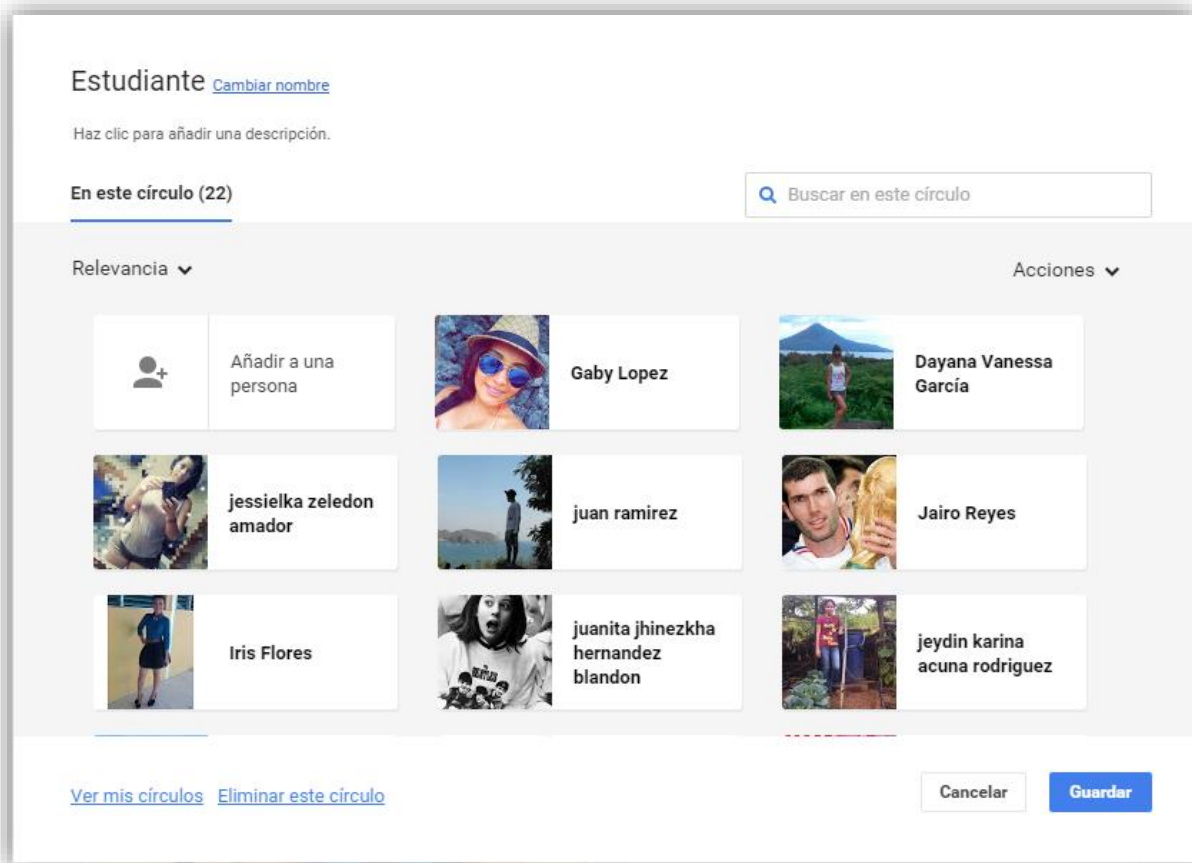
Estudiante Cambiar nombre

Haz clic para añadir una descripción.

En este círculo (22)

Buscar en este círculo

Relevancia

Acciones

Añadir a una persona

Gaby Lopez

Dayana Vanessa García

jessielka zeledon amador

juan ramirez

Jairo Reyes

Iris Flores

juanita jhinezkha hernandez blandon

jeydin karina acuna rodriguez

Ver mis círculos Eliminar este círculo

Cancelar

Guardar